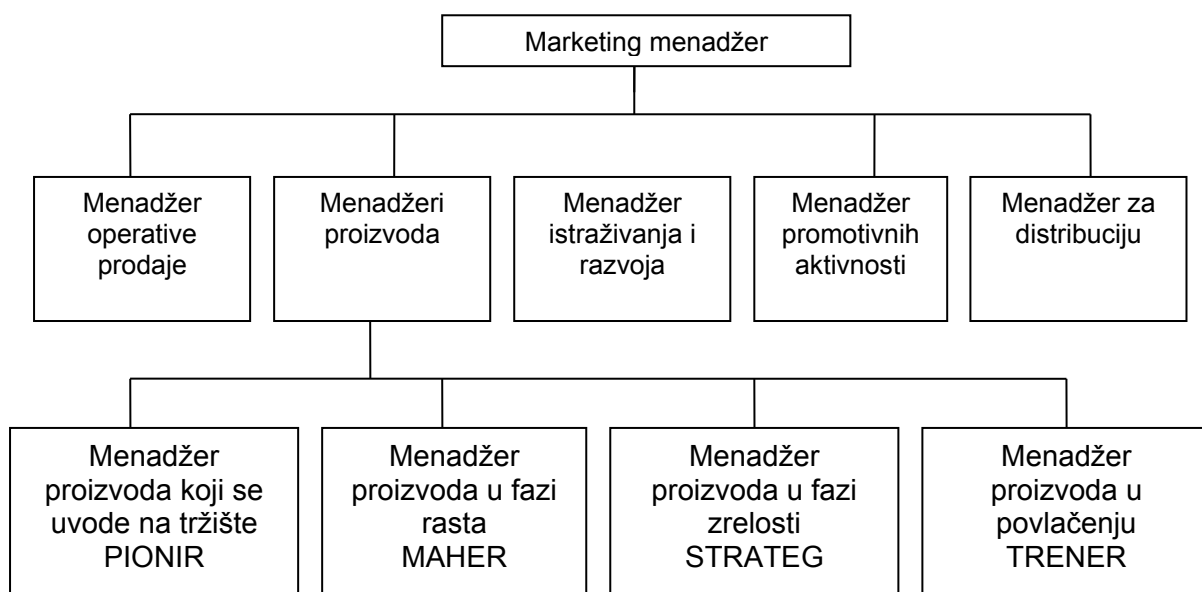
Marketing menadžer

Menadžer operative prodaje

Menadžeri proizvoda

Menadžer istraživanja i razvoja

Menadžer promotivnih aktivnosti

Menadžer za distribuciju

Menadžer proizvoda koji se uvode na tržište PIONIR

Menadžer proizvoda u fazi rasta MAHER

Menadžer proizvoda u fazi zrelosti STRATEG

Menadžer proizvoda u povlačenju TRENER